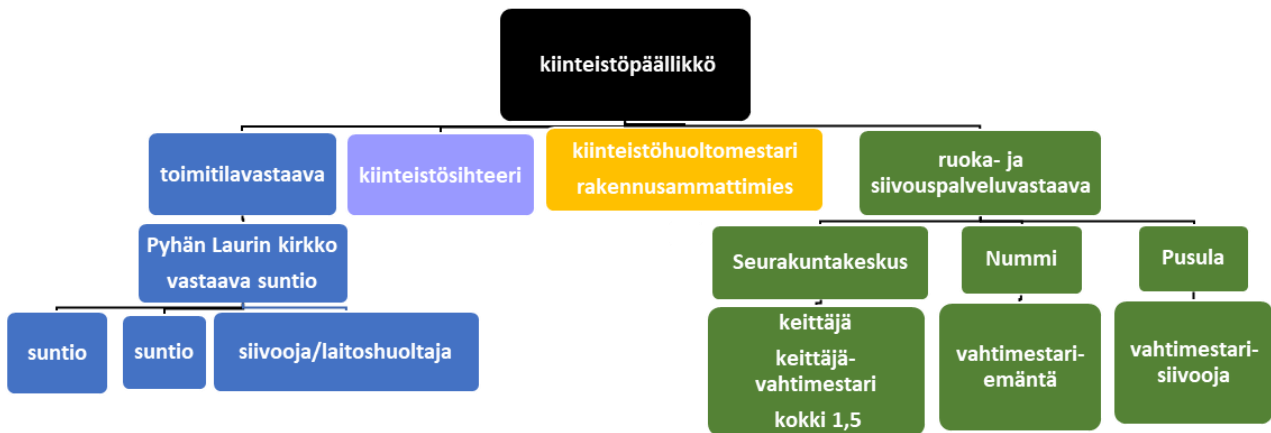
kiinteistöpäällikkö

toimitilavastaava

kiinteistösihteeri

kiinteistöhuoltomestari rakennusammattimies

ruoka- ja siivouspalveluvastaava

Pyhän Laurin kirkko vastaava suntio

suntio

suntio

siivooja/laitoshuoltaja

Seurakuntakeskus

Nummi

Pusula

keittäjä

keittäjä-vahtimestari

kokki 1,5

vahtimestari-emäntä

vahtimestari-siivooja